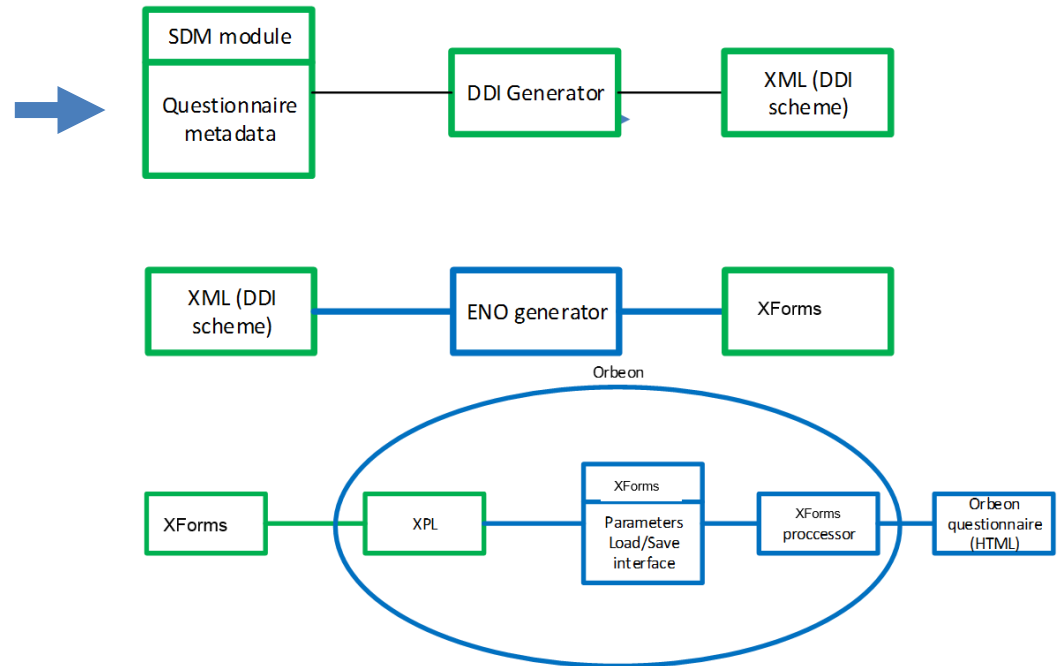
SDM module

Questionnaire metadata

DDI Generator

XML (DDI scheme)

XML (DDI scheme)

ENO generator

XForms

Orbeon

XForms

XPL

XForms

Parameters Load/Save interface

XForms proccessor

Orbeon questionnaire (HTML)